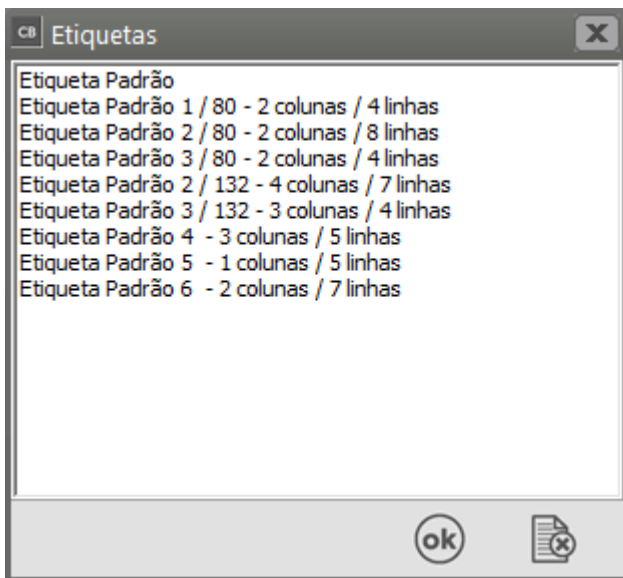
CB Etiquetas

Etiqueta Padrão
Etiqueta Padrão 1 / 80 - 2 colunas / 4 linhas
Etiqueta Padrão 2 / 80 - 2 colunas / 8 linhas
Etiqueta Padrão 3 / 80 - 2 colunas / 4 linhas
Etiqueta Padrão 2 / 132 - 4 colunas / 7 linhas
Etiqueta Padrão 3 / 132 - 3 colunas / 4 linhas
Etiqueta Padrão 4 - 3 colunas / 5 linhas
Etiqueta Padrão 5 - 1 colunas / 5 linhas
Etiqueta Padrão 6 - 2 colunas / 7 linhas

ok